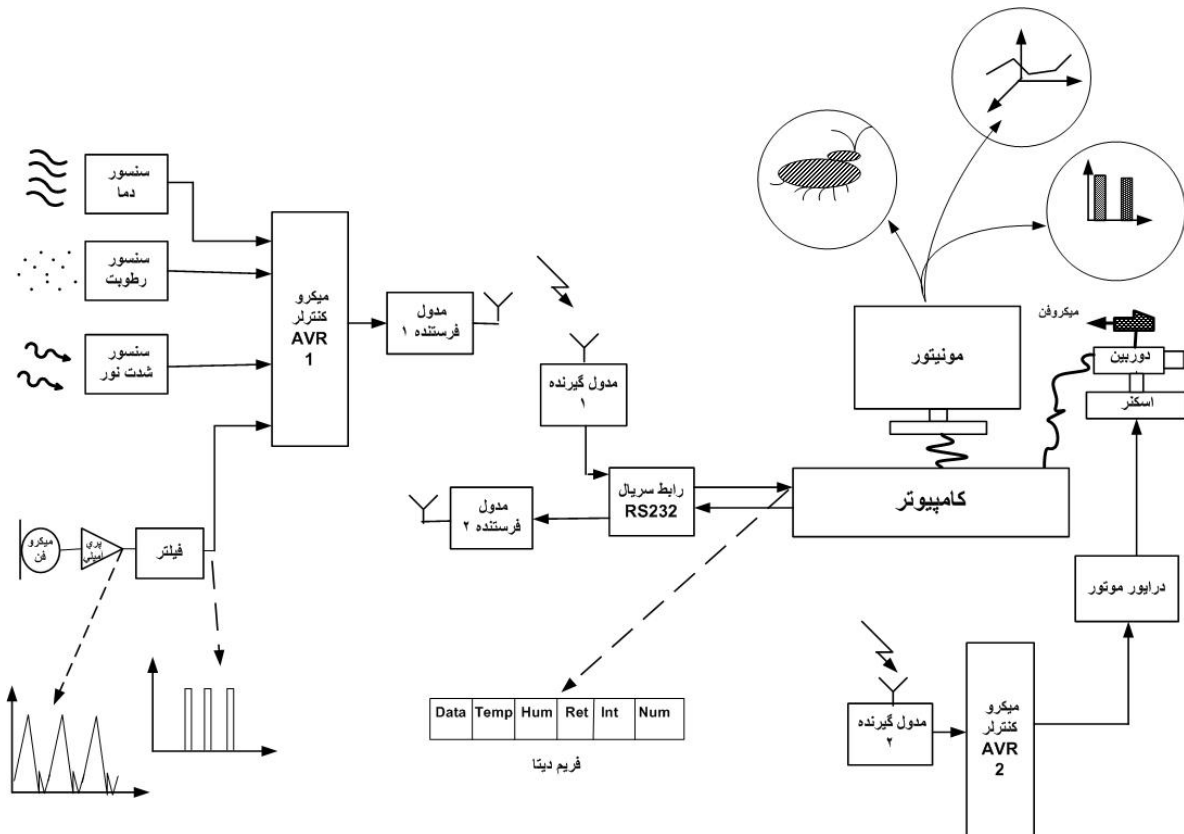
سنسور
دما

سنسور
رطوبت

سنسور
شدت نور

میکرو
کنترلر
AVR
1

مدول
فرستنده ۱

میکرو
فن

پری
امپلی

فیلتر

مدول گیرنده
۱

رابط سریال
RS232

مدول
فرستنده ۲

مونیتور

میکروفن

دوربین

اسکنر

کامپیوتر

درایور موتور

مدول گیرنده
۲

میکرو
کنترلر
AVR
2

| Data | Temp | Hum | Ret | Int | Num |
|---|---|---|---|---|---|

فریم دیتا